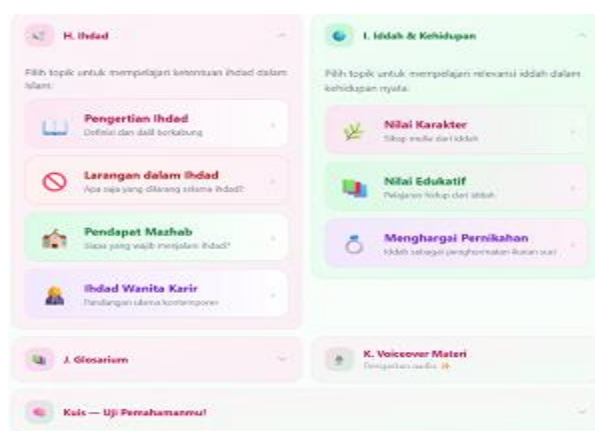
H. Ihdad

Pilih topik untuk mempelajari ketentuan ihdad dalam Islam:

Pengertian Ihdad
Definisi dan dalil terkaitnya

Larangan dalam Ihdad
Apa saja yang dilarang selama ihdad?

Pendapat Mazhab
Siapa yang wajib menjalani ihdad?

Ihdad Wanita Karir
Pandangan ulama kontemporer

I. Iddah & Kehidupan

Pilih topik untuk mempelajari relevansi iddah dalam kehidupan nyata:

Nilai Karakter
Sikap mulia dari iddah

Nilai Edukatif
Pelajaran hidup dari iddah

Menghargai Pernikahan
Iddah sebagai penghormatan ikatan suci

J. Glosarium

K. Voiceover Materi
Dengarkan audio

Kuis — Uji Pemahamanmu!